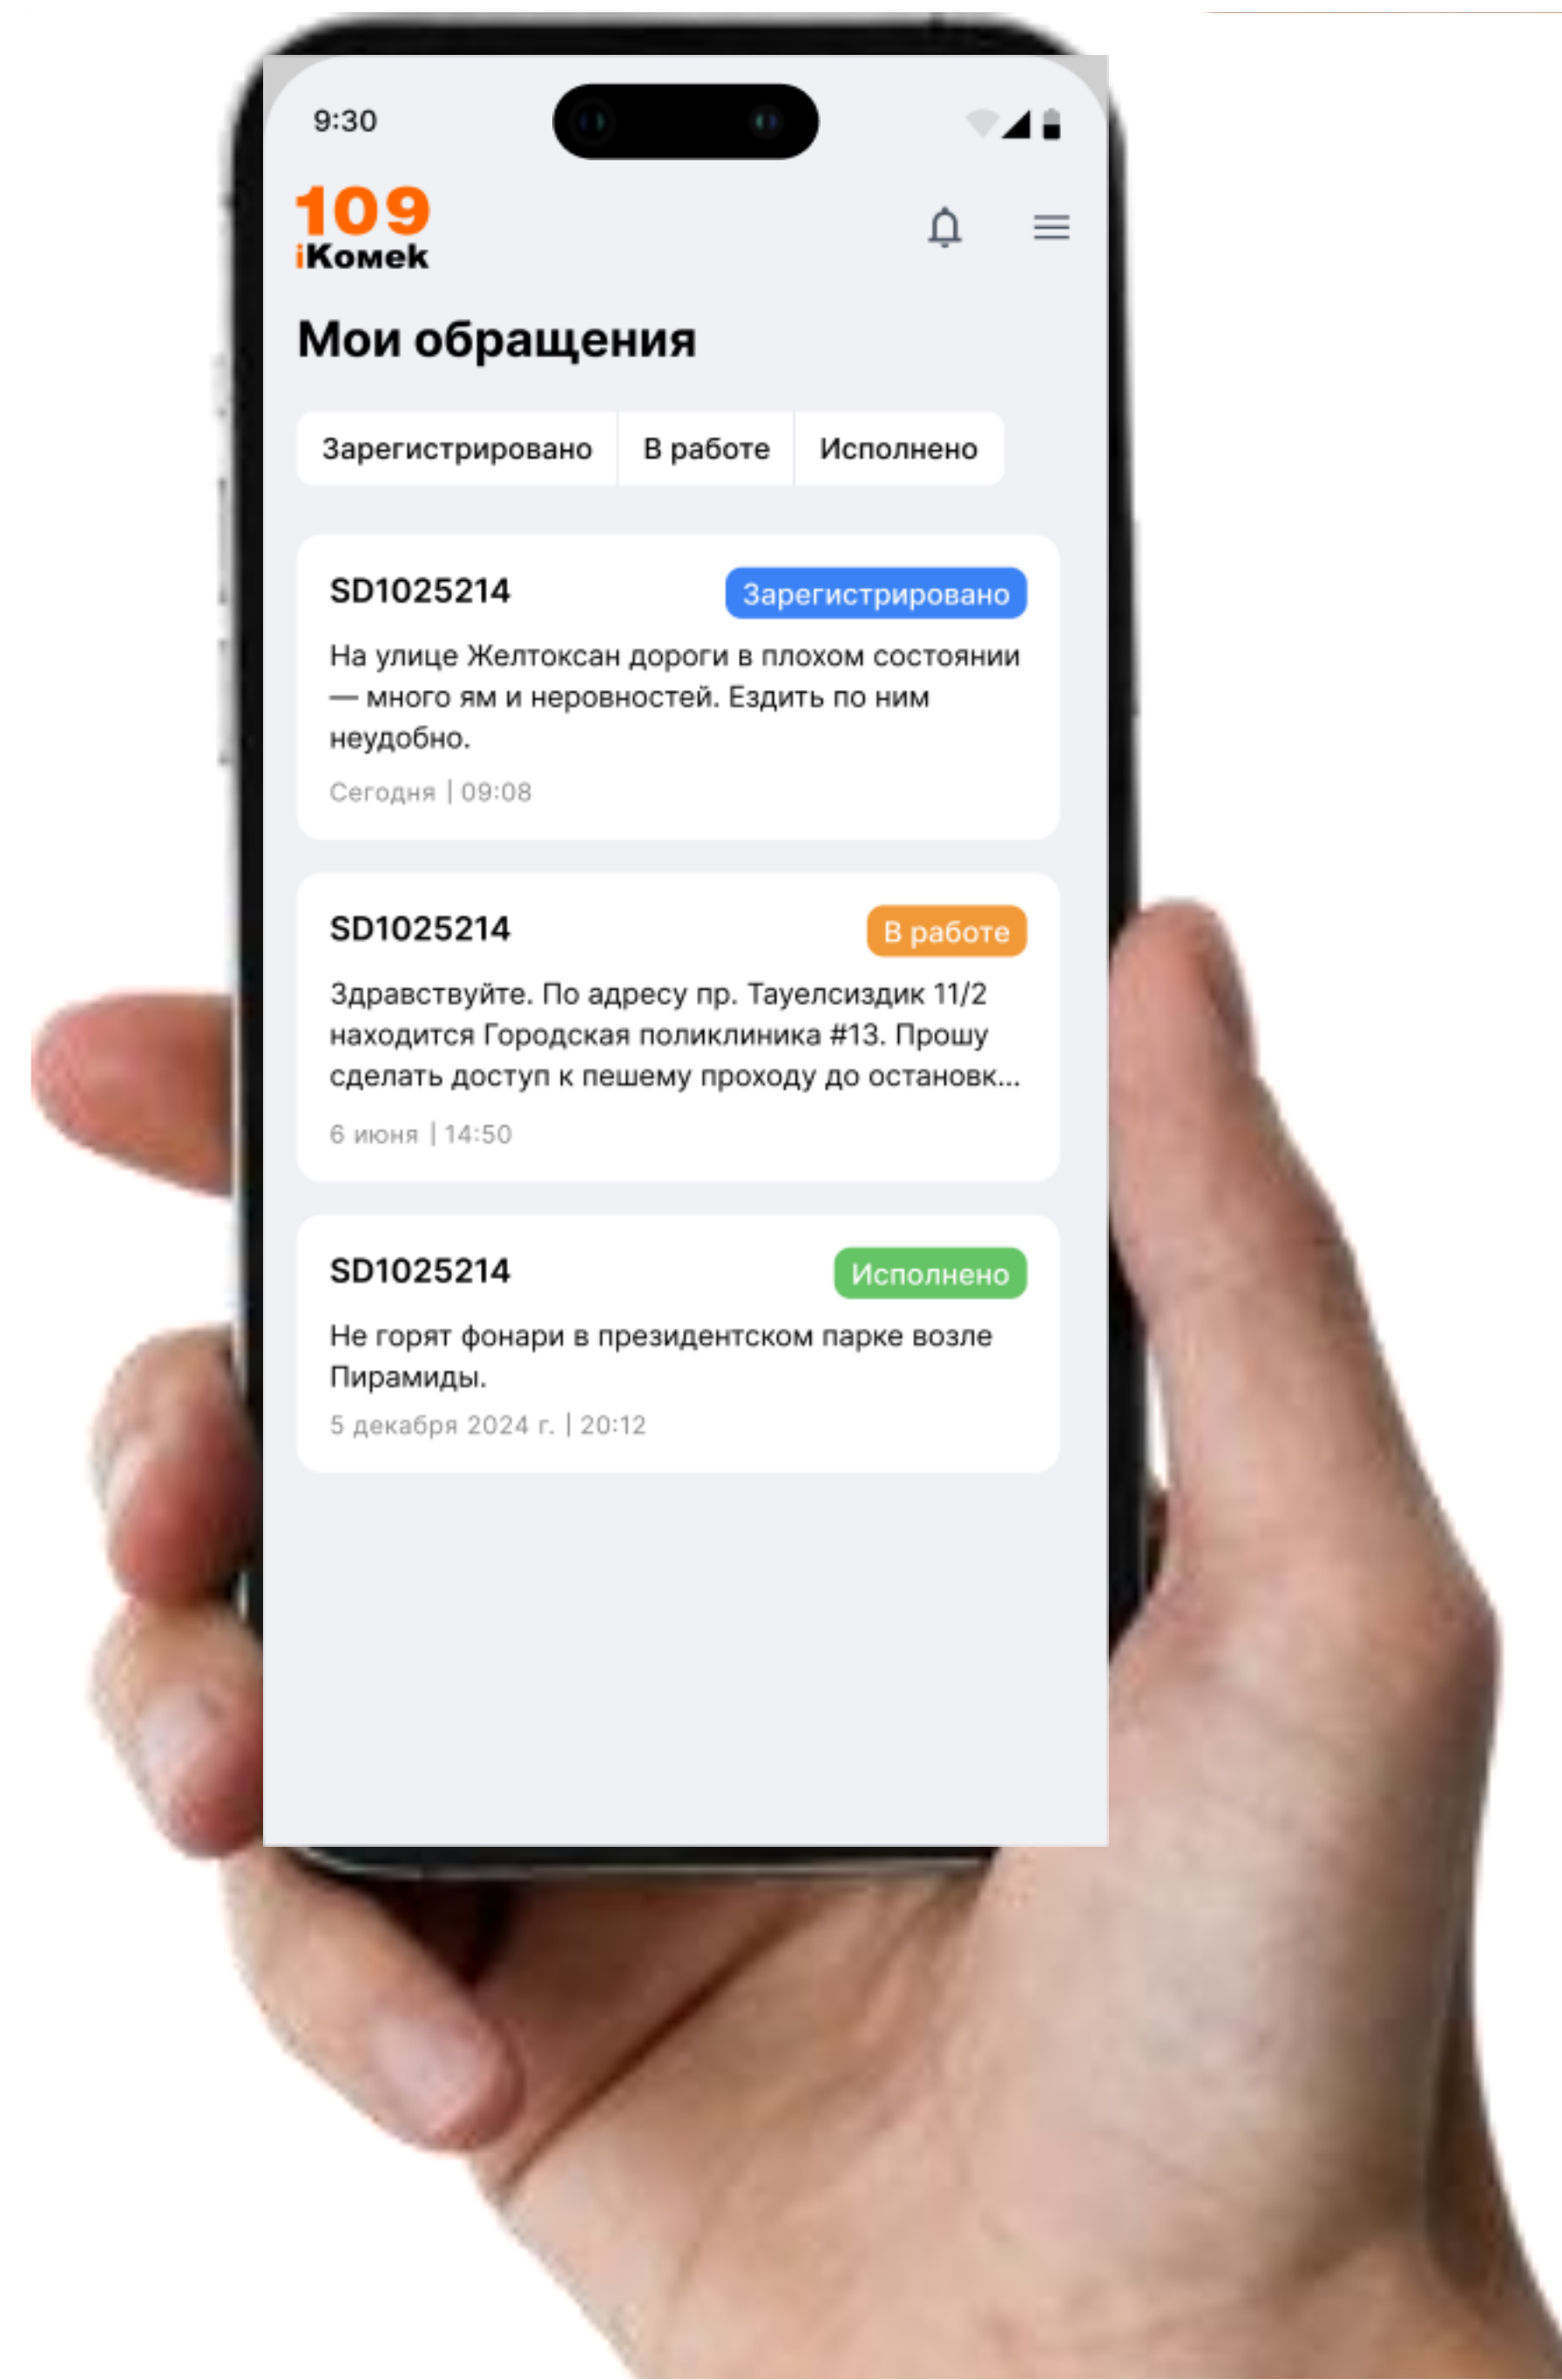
9:30

109
iKomek

Мои обращения

Зарегистрировано | В работе | Исполнено

SD1025214
Зарегистрировано
На улице Желтоксан дороги в плохом состоянии — много ям и неровностей. Ездить по ним неудобно.
Сегодня | 09:08

SD1025214
В работе
Здравствуйте. По адресу пр. Тауелсиздик 11/2 находится Городская поликлиника #13. Прошу сделать доступ к пешему проходу до остановк...
6 июня | 14:50

SD1025214
Исполнено
Не горят фонари в президентском парке возле Пирамиды.
5 декабря 2024 г. | 20:12